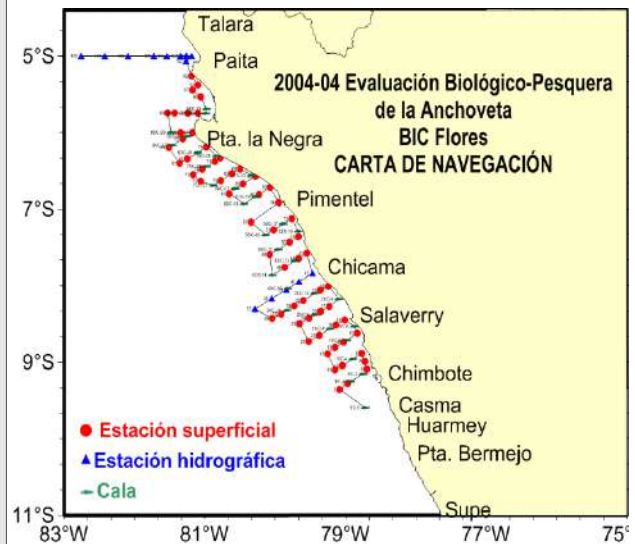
Talara
Paita
5°S
2004-04 Evaluación Biológico-Pesquera de la Anchoveta BIC Flores CARTA DE NAVEGACIÓN
Pta. la Negra
7°S
Pimentel
Chicama
Salaverry
9°S
Chimbote
Casma
Huarmey
Pta. Bermejo
Estación superficial
Estación hidrográfica
Cala
Supe
11°S
83°W
81°W
79°W
77°W
75°